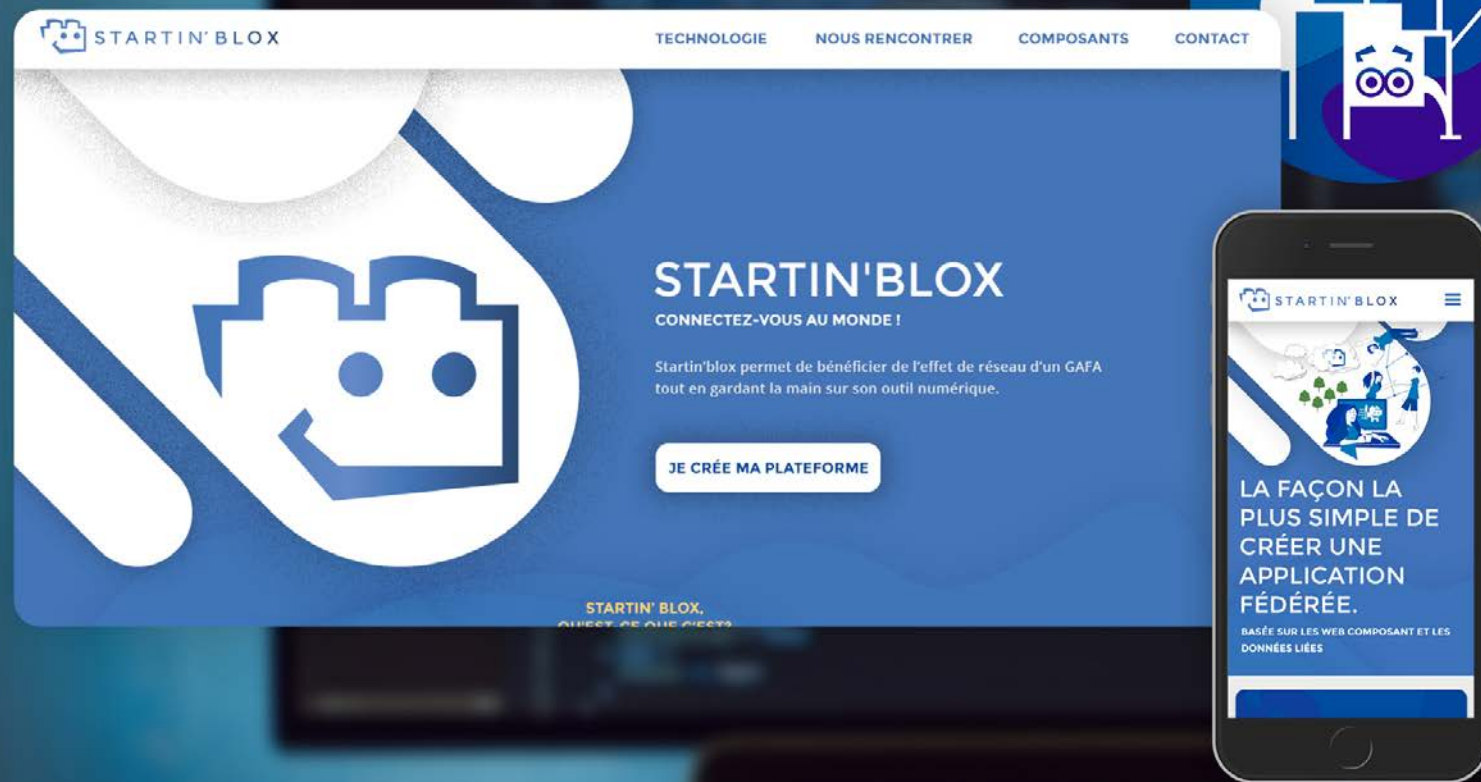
STARTIN' BLOX

TECHNOLOGIE NOUS RENCONTRER COMPOSANTS CONTACT

STARTIN'BLOX

CONNECTEZ-VOUS AU MONDE !

Startin'blox permet de bénéficier de l'effet de réseau d'un GAFA tout en gardant la main sur son outil numérique.

JE CRÉE MA PLATEFORME

STARTIN' BLOX, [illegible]

STARTIN' BLOX

LA FAÇON LA PLUS SIMPLE DE CRÉER UNE APPLICATION FÉDÉRÉE.

BASÉE SUR LES WEB COMPOSANT ET LES DONNÉES LIÉES